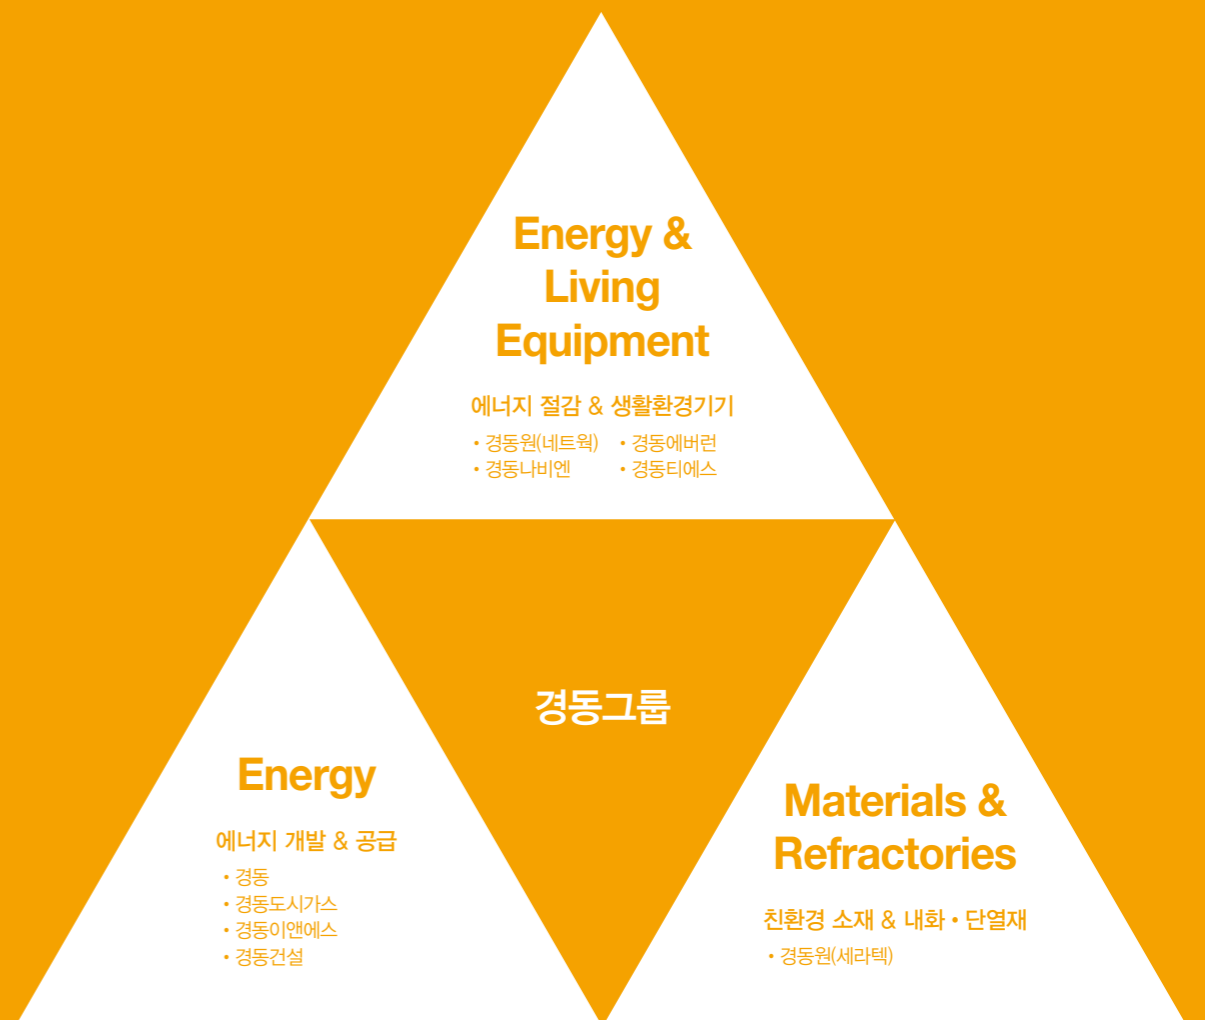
Energy & Living Equipment

에너지 절감 & 생활환경기기

• 경동원(네트웍) • 경동에버런
• 경동나비엔 • 경동티에스

경동그룹

Energy

에너지 개발 & 공급

• 경동
• 경동도시가스
• 경동이앤에스
• 경동건설

Materials & Refractories

친환경 소재 & 내화 • 단열재

• 경동원(세라텍)